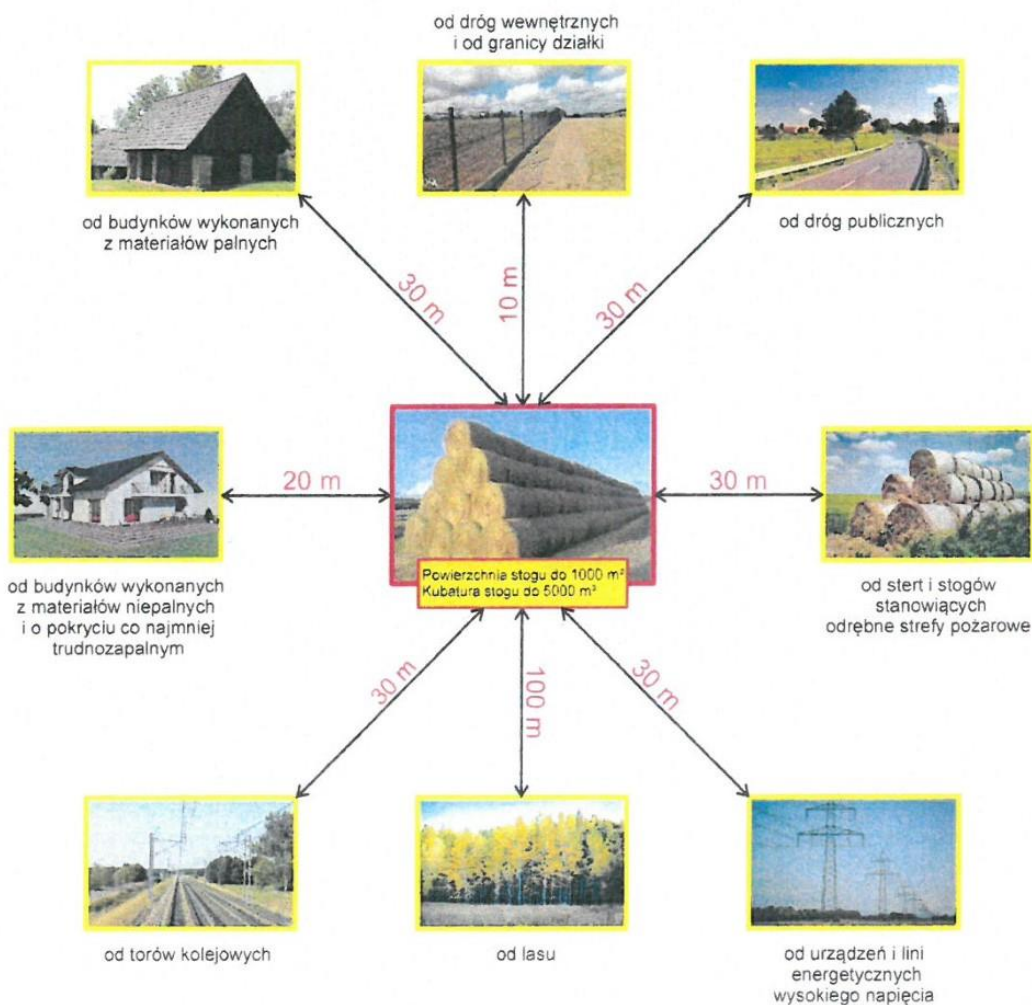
od dróg wewnętrznych i od granicy działki

od budynków wykonanych z materiałów palnych

od dróg publicznych

30 m

10 m

30 m

20 m

30 m

od budynków wykonanych z materiałów niepalnych i o pokryciu co najmniej trudnozapalnym

Powierzchnia stogu do 1000 m$^2$
Kubatura stogu do 5000 m$^3$

od stert i stogów stanowiących odrębne strefy pożarowe

30 m

100 m

30 m

od torów kolejowych

od lasu

od urządzeń i lini energetycznych wysokiego napięcia